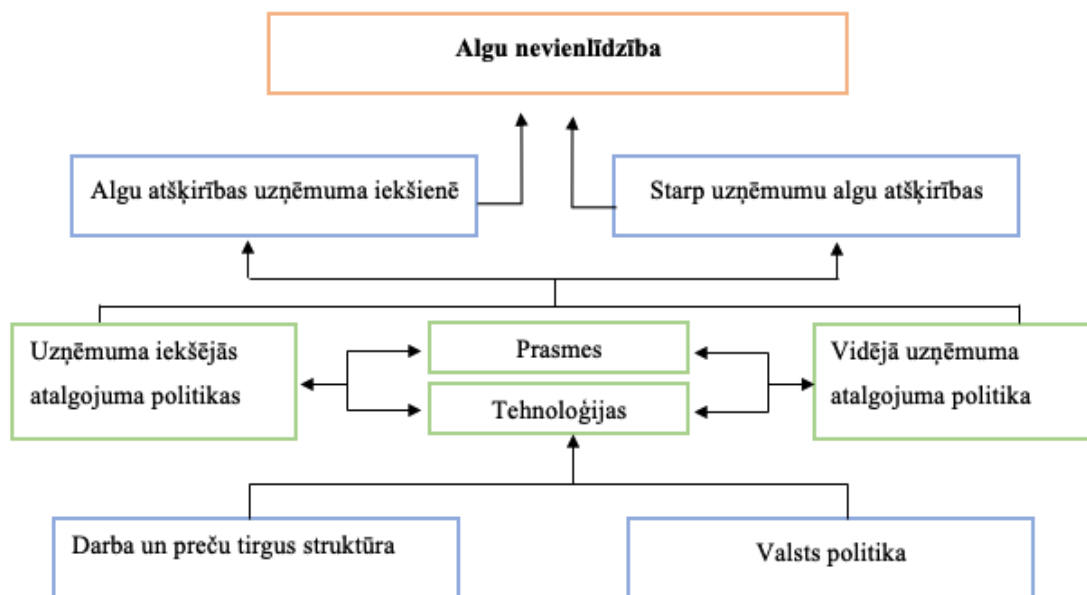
Algu nevienlīdzība

Algu atšķirības uzņēmuma iekšienē

Starp uzņēmumu algu atšķirības

Uzņēmuma iekšējās atalgojuma politikas

Prasmes

Tehnoloģijas

Vidējā uzņēmuma atalgojuma politika

Darba un preču tirgus struktūra

Valsts politika